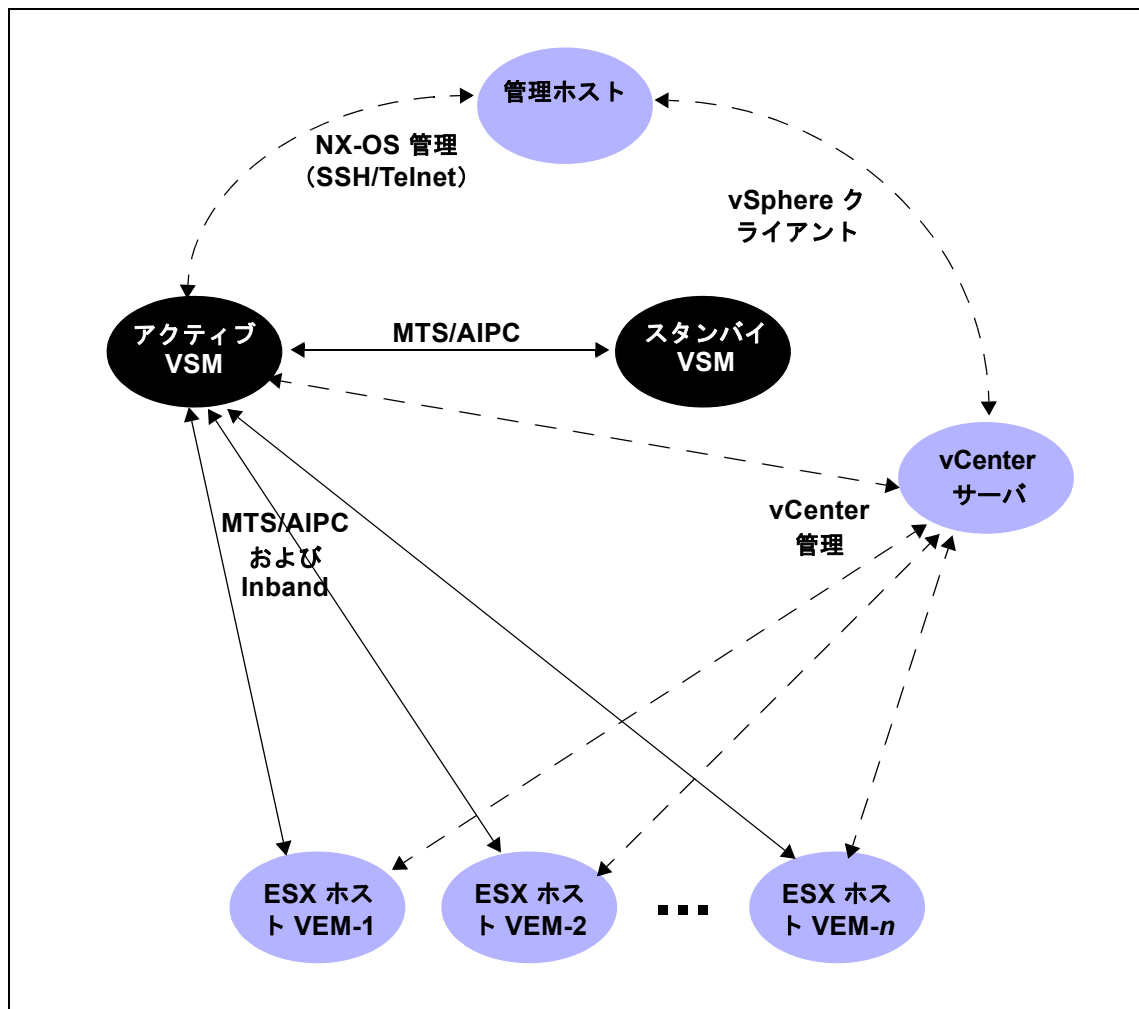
管理ホスト

NX-OS 管理
（SSH/Telnet）

vSphere クライアント

アクティブ
VSM

MTS/AIPC

スタンバイ
VSM

vCenter
サーバ

vCenter
管理

MTS/AIPC
および
Inband

ESX ホスト VEM-1

ESX ホスト VEM-2

...

ESX ホスト VEM-$n$